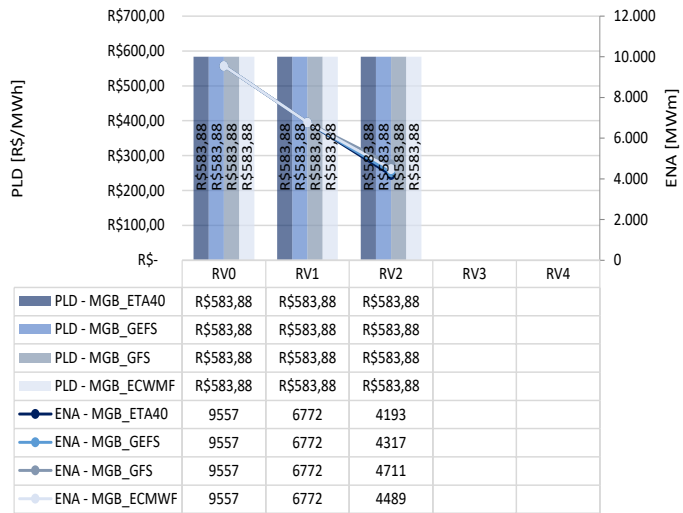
PLD [R$/MWh]

R$700,00
R$600,00
R$500,00
R$400,00
R$300,00
R$200,00
R$100,00
R$-

ENA [MWm]

12.000
10.000
8.000
6.000
4.000
2.000
0

R$583,88 R$583,88 R$583,88 R$583,88
R$583,88 R$583,88 R$583,88 R$583,88
R$583,88 R$583,88 R$583,88 R$583,88

| | RV0 | RV1 | RV2 | RV3 | RV4 |
|---|---|---|---|---|---|
| PLD - MGB_ETA40 | R$583,88 | R$583,88 | R$583,88 | | |
| PLD - MGB_GEFS | R$583,88 | R$583,88 | R$583,88 | | |
| PLD - MGB_GFS | R$583,88 | R$583,88 | R$583,88 | | |
| PLD - MGB_ECWMF | R$583,88 | R$583,88 | R$583,88 | | |
| ENA - MGB_ETA40 | 9557 | 6772 | 4193 | | |
| ENA - MGB_GEFS | 9557 | 6772 | 4317 | | |
| ENA - MGB_GFS | 9557 | 6772 | 4711 | | |
| ENA - MGB_ECMWF | 9557 | 6772 | 4489 | | |